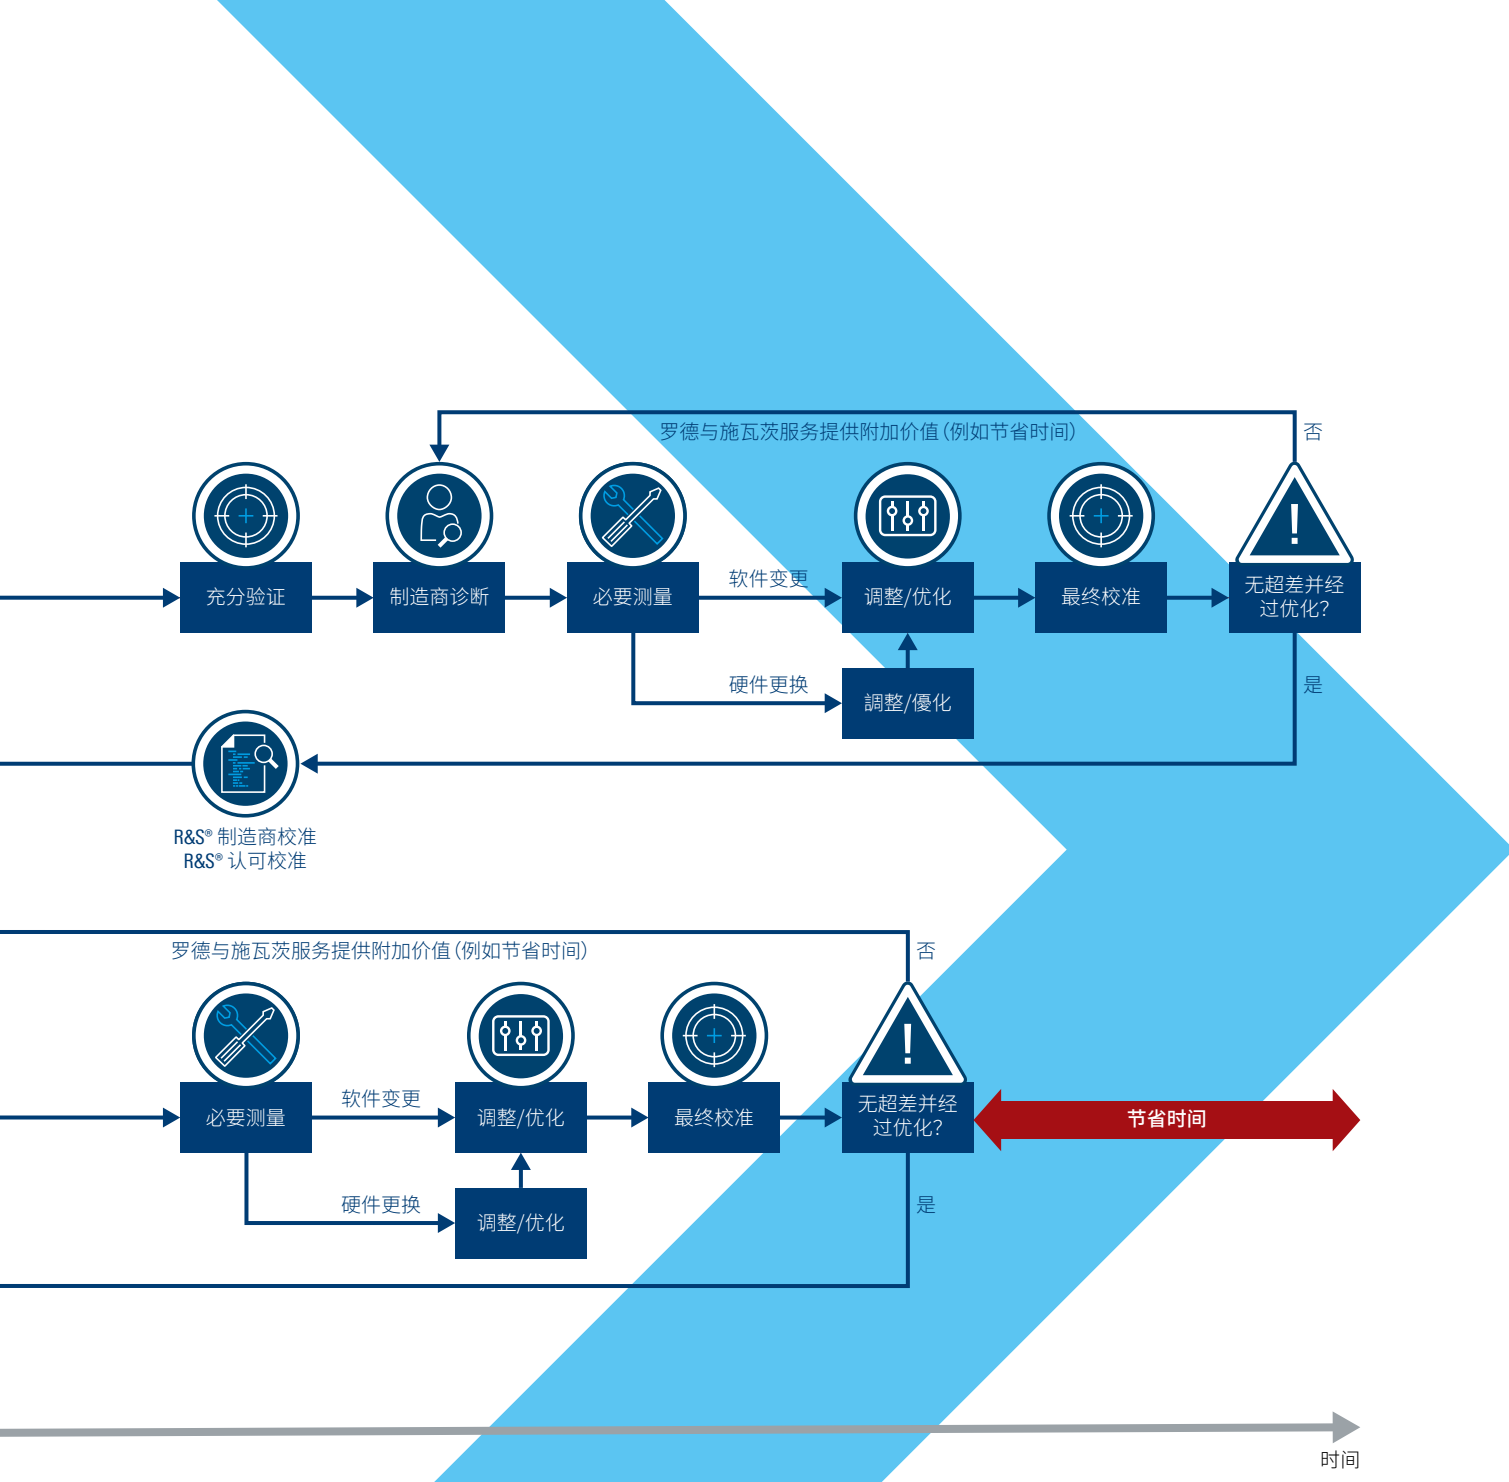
罗德与施瓦茨服务提供附加价值（例如节省时间）

否

充分验证

制造商诊断

必要测量

软件变更

调整/优化

最终校准

无超差并经过优化?

硬件更换

調整/優化

是

R&S® 制造商校准
R&S® 认可校准

罗德与施瓦茨服务提供附加价值（例如节省时间）

否

必要测量

软件变更

调整/优化

最终校准

无超差并经过优化?

节省时间

硬件更换

调整/优化

是

时间